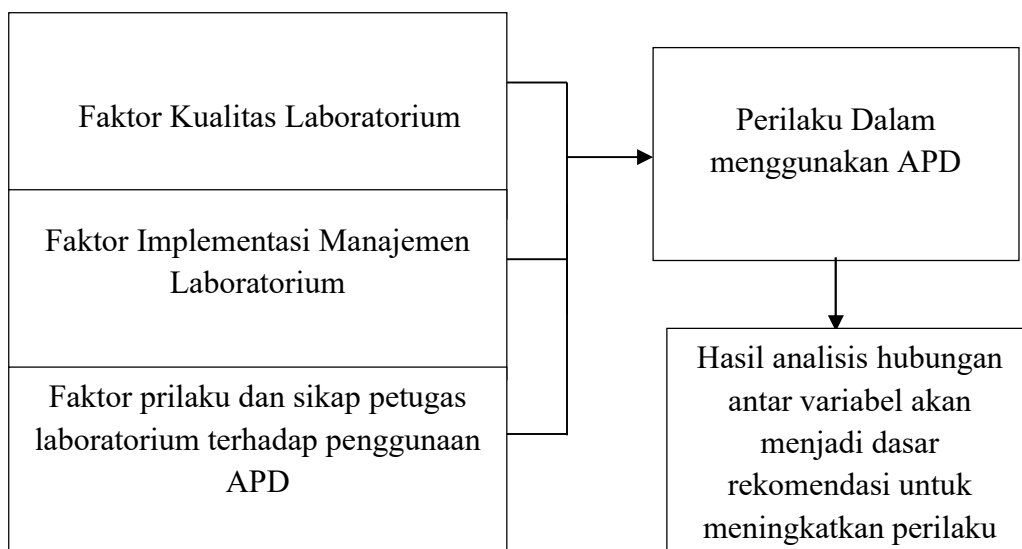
Faktor Kualitas Laboratorium

Faktor Implementasi Manajemen Laboratorium

Faktor prilaku dan sikap petugas laboratorium terhadap penggunaan APD

Perilaku Dalam menggunakan APD

Hasil analisis hubungan antar variabel akan menjadi dasar rekomendasi untuk meningkatkan perilaku